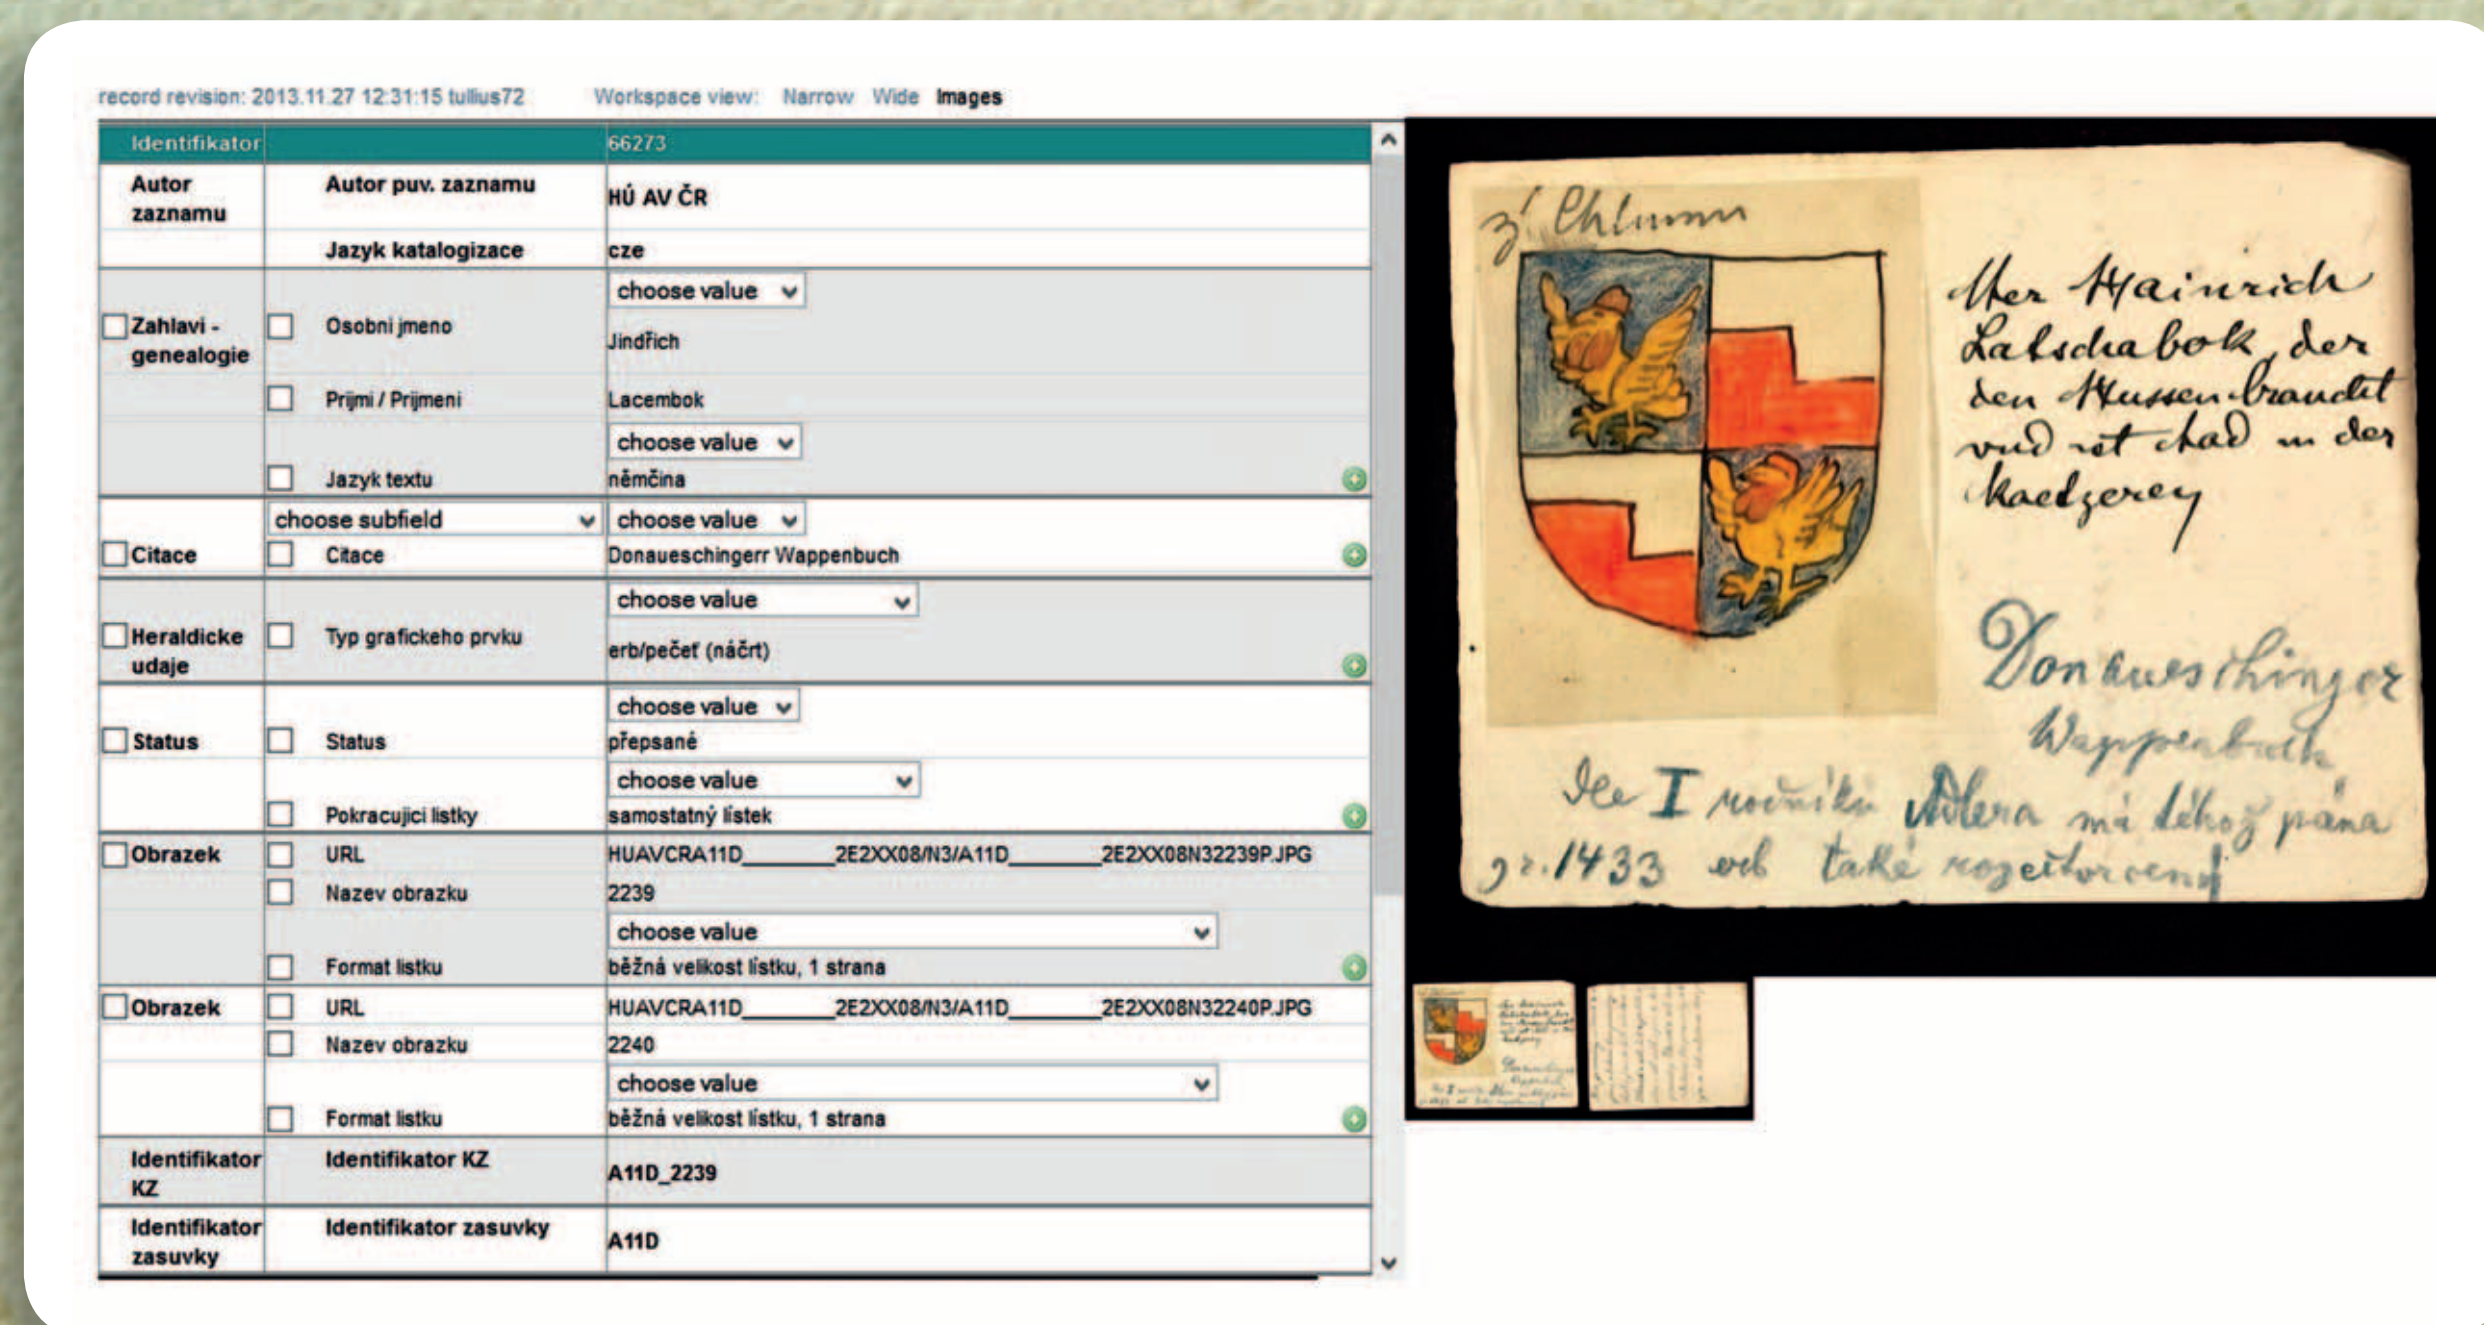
record revision: 2013.11.27 12:31:15 tullius72    Workspace view: Narrow Wide Images

| Identifikator | | 66273 |
|---|---|---|
| Autor zaznamu | Autor puv. zaznamu | HÚ AV ČR |
| | Jazyk katalogizace | cze |
| Zahlavi - genealogie | | choose value |
| | Osobni jmeno | Jindřich |
| | Prijmi / Prijmeni | Lacembok |
| | | choose value |
| | Jazyk textu | němčina |
| | choose subfield | choose value |
| Citace | Citace | Donaueschingerr Wappenbuch |
| | | choose value |
| Heraldicke udaje | Typ grafickeho prvku | erb/pečeť (náčrt) |
| | | choose value |
| Status | Status | přepsané |
| | | choose value |
| | Pokracujici listky | samostatný lístek |
| Obrazek | URL | HUAVCRA11D_______2E2XX08/N3/A11D_______2E2XX08N32239P.JPG |
| | Nazev obrazku | 2239 |
| | | choose value |
| | Format listku | běžná velikost lístku, 1 strana |
| Obrazek | URL | HUAVCRA11D_______2E2XX08/N3/A11D_______2E2XX08N32240P.JPG |
| | Nazev obrazku | 2240 |
| | | choose value |
| | Format listku | běžná velikost lístku, 1 strana |
| Identifikator KZ | Identifikator KZ | A11D_2239 |
| Identifikator zasuvky | Identifikator zasuvky | A11D |

z Chlumu

Her Hainrich Latschabok der den Hussen braudet vnd rat thad in der Kaetzerey

Donaueschinger Wappenbuch

Ile I ročníku Adlera má dlekož pána r. 1433 ale také rozetlorcený